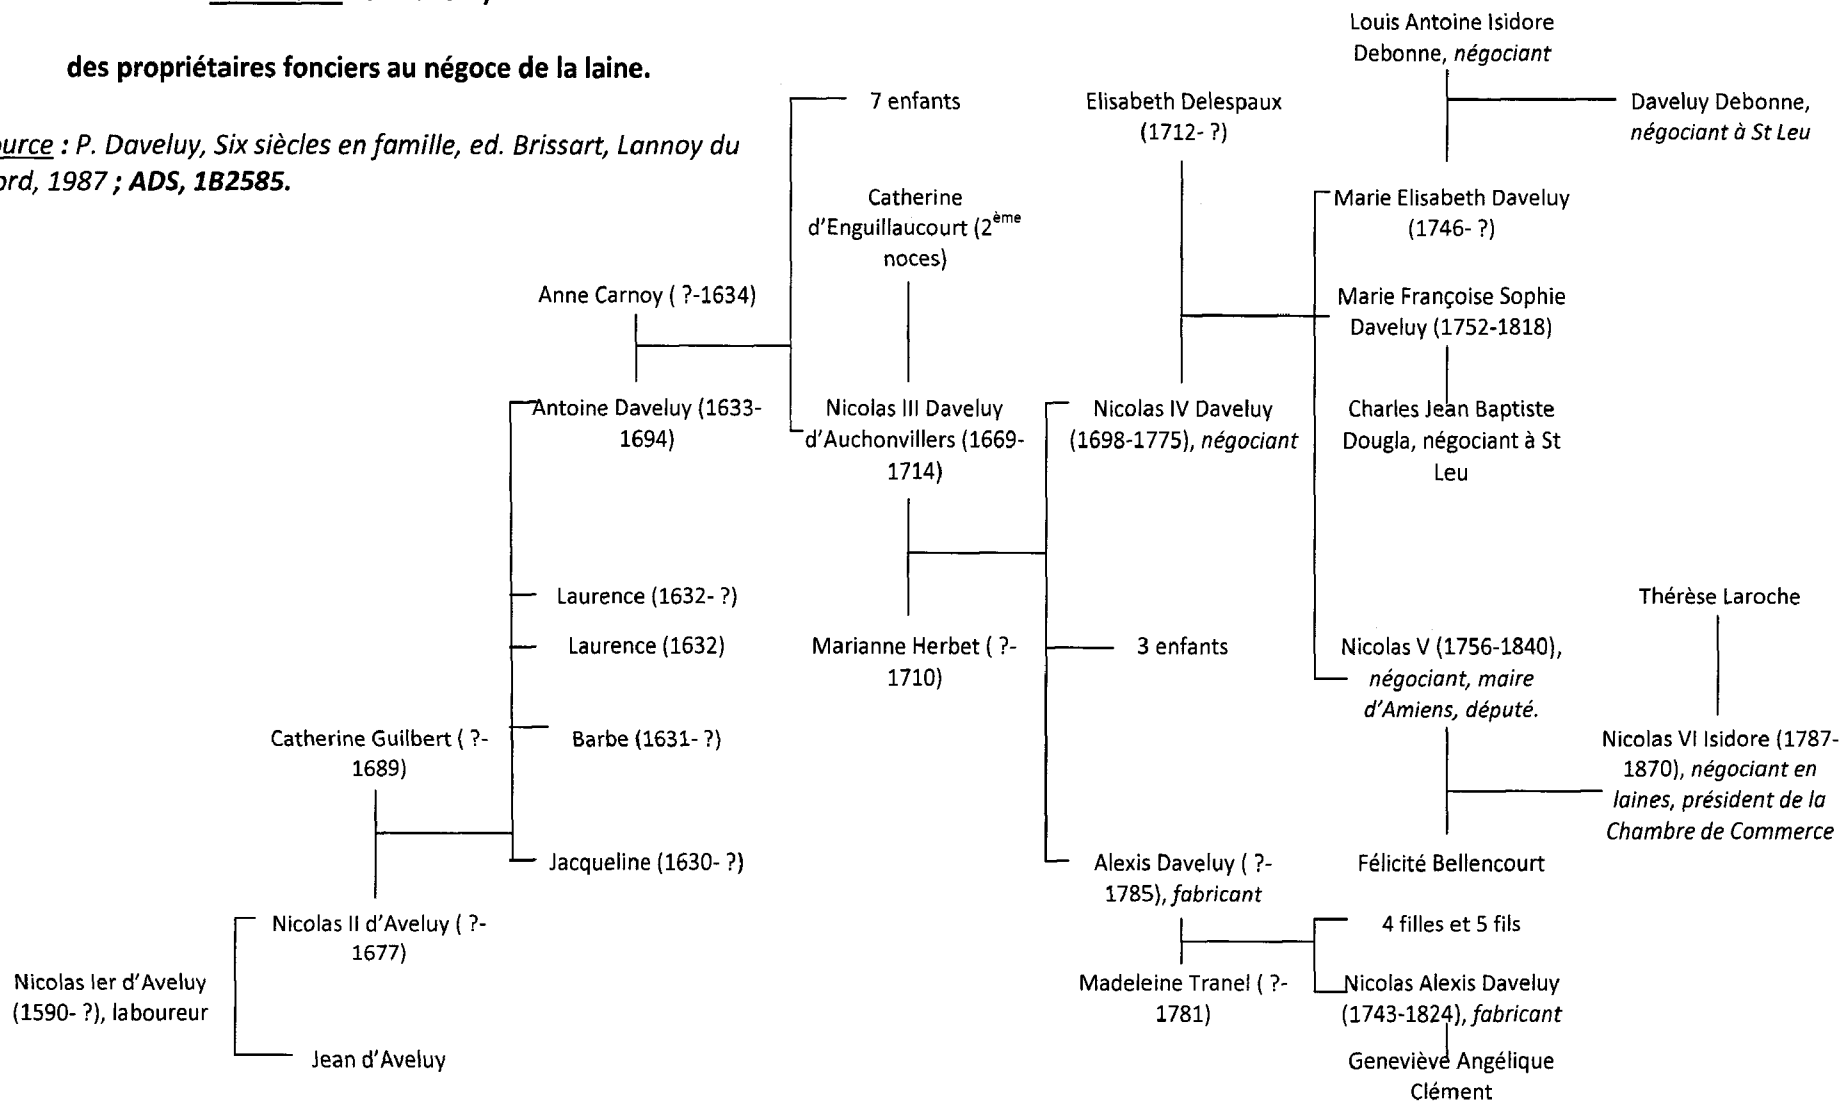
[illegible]

des propriétaires fonciers au négoce de la laine.

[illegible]urce : P. Daveluy, Six siècles en famille, ed. Brissart, Lannoy du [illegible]rd, 1987 ; ADS, 1B2585.

Louis Antoine Isidore Debonne, négociant

Daveluy Debonne, négociant à St Leu

7 enfants

Elisabeth Delespaux (1712- ?)

Marie Elisabeth Daveluy (1746- ?)

Catherine d'Enguillaucourt (2$^{ème}$ noces)

Anne Carnoy ( ?-1634)

Marie Françoise Sophie Daveluy (1752-1818)

Antoine Daveluy (1633-1694)

Nicolas III Daveluy d'Auchonvillers (1669-1714)

Nicolas IV Daveluy (1698-1775), négociant

Charles Jean Baptiste Dougla, négociant à St Leu

Laurence (1632- ?)

Thérèse Laroche

Laurence (1632)

Marianne Herbet ( ?-1710)

3 enfants

Nicolas V (1756-1840), négociant, maire d'Amiens, député.

Catherine Guilbert ( ?-1689)

Barbe (1631- ?)

Nicolas VI Isidore (1787-1870), négociant en laines, président de la Chambre de Commerce

Jacqueline (1630- ?)

Alexis Daveluy ( ?-1785), fabricant

Félicité Bellencourt

Nicolas II d'Aveluy ( ?-1677)

4 filles et 5 fils

Nicolas Ier d'Aveluy (1590- ?), laboureur

Madeleine Tranel ( ?-1781)

Nicolas Alexis Daveluy (1743-1824), fabricant

Jean d'Aveluy

Geneviève Angélique Clément